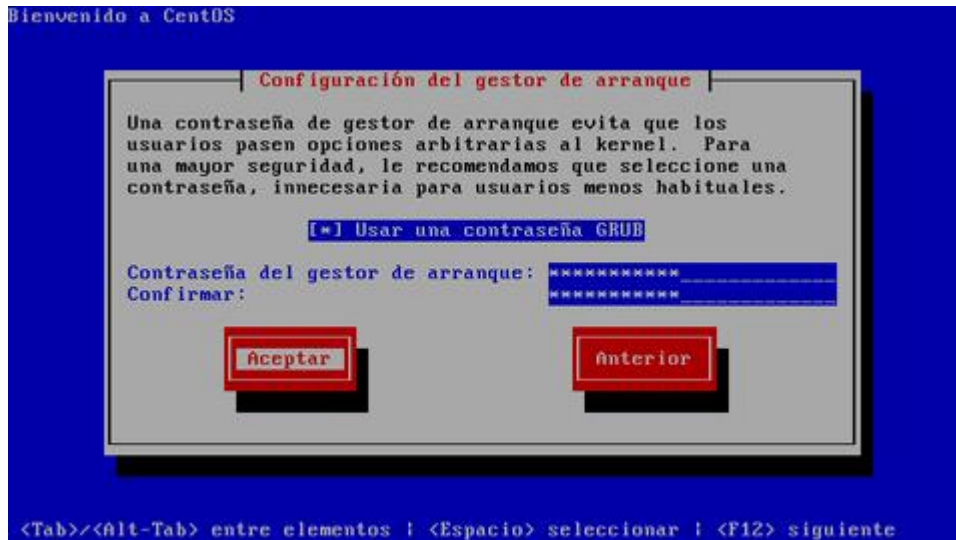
Bienvenido a CentOS

Configuración del gestor de arranque

Una contraseña de gestor de arranque evita que los usuarios pasen opciones arbitrarias al kernel. Para una mayor seguridad, le recomendamos que seleccione una contraseña, innecesaria para usuarios menos habituales.

[*] Usar una contraseña GRUB

Contraseña del gestor de arranque: ***********
Confirmar: ***********

Aceptar

Anterior

<Tab>/<Alt-Tab> entre elementos | <Espacio> seleccionar | <F12> siguiente